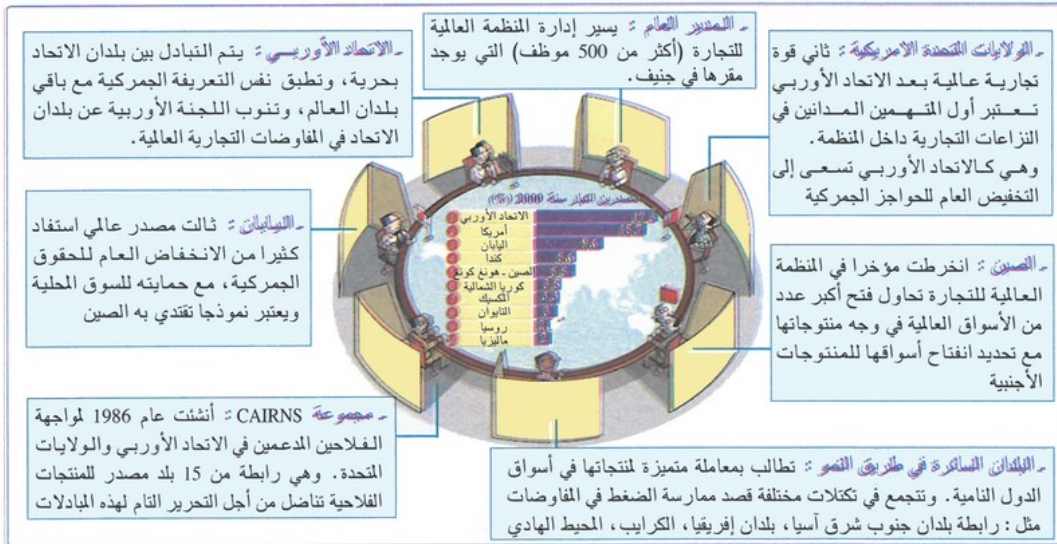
- المدير العام : يسير إدارة المنظمة العالمية للتجارة (أكثر من 500 موظف) التي يوجد مقرها في جنيف.

- الاتحاد الأوروبي : يتم التبادل بين بلدان الاتحاد بحرية، وتطبق نفس التعريفة الجمركية مع باقي بلدان العالم، وتنوب اللجنة الأوربية عن بلدان الاتحاد في المفاوضات التجارية العالمية.

- الولايات المتحدة الأمريكية : ثاني قوة تجارية عالمية بعد الاتحاد الأوربي تعتبر أول المتهمين المدانين في النزاعات التجارية داخل المنظمة. وهي كالاتحاد الأوربي تسعى إلى التخفيض العام للحواجز الجمركية

المصدرين الكبار سنة 2000 (%)
الاتحاد الأوربي
أمريكا
اليابان
كندا
الصين - هونغ كونغ
كوريا الشمالية
المكسيك
التايوان
روسيا
ماليزيا

- اليابان : ثالث مصدر عالمي استفاد كثيرا من الانخفاض العام للحقوق الجمركية، مع حمايته للسوق المحلية ويعتبر نموذجا تقتدي به الصين

- الصين : انخرطت مؤخرا في المنظمة العالمية للتجارة تحاول فتح أكبر عدد من الأسواق العالمية في وجه منتوجاتها مع تحديد انفتاح أسواقها للمنتوجات الأجنبية

- مجموعة CAIRNS : أنشئت عام 1986 لمواجهة الفلاحين الدعمين في الاتحاد الأوربي والولايات المتحدة. وهي رابطة من 15 بلد مصدر للمنتجات الفلاحية تناضل من أجل التحرير التام لهذه المبادلات

- البلدان السائرة في طريق النمو : تطالب بمعاملة متميزة لمنتجاتها في أسواق الدول النامية. وتتجمع في تكتلات مختلفة قصد ممارسة الضغط في المفاوضات مثل : رابطة بلدان جنوب شرق آسيا، بلدان إفريقيا، الكرايب، المحيط الهادي